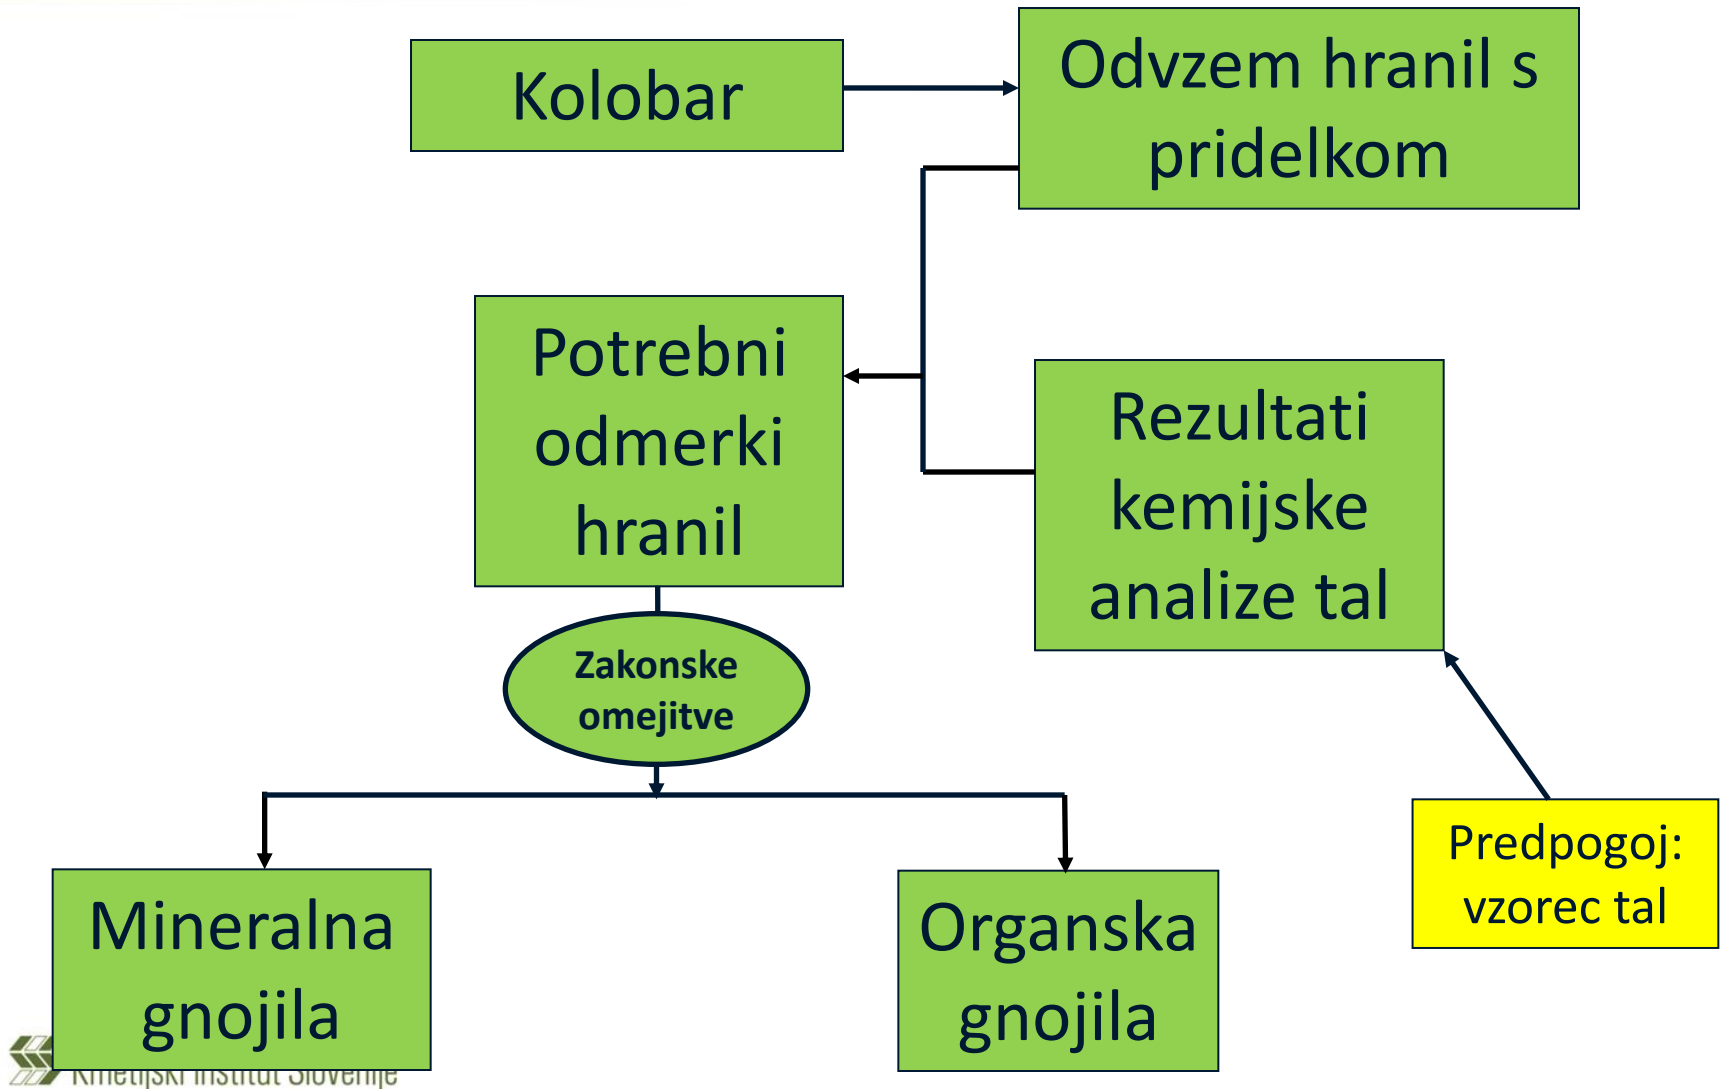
Kolobar

Odvzem hranil s pridelkom

Potrebni odmerki hranil

Rezultati kemijske analize tal

Zakonske omejitve

Predpogoj: vzorec tal

Mineralna gnojila

Organska gnojila

Kmetijski inštitut Slovenije